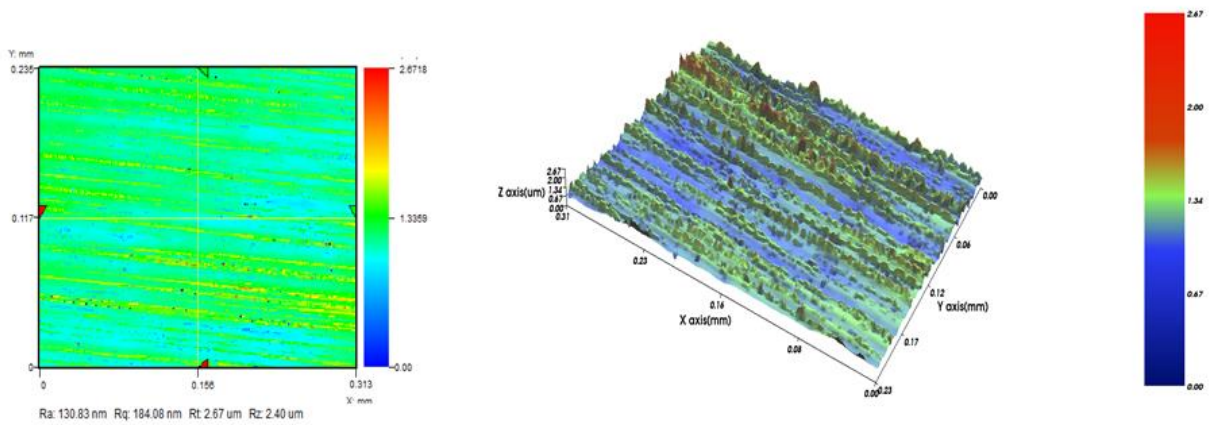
Y: mm
0.235
0.117
0
0
0.156
0.313
X: mm
2.6718
1.3359
0.00
Ra: 130.83 nm Rq: 184.08 nm Rt: 2.67 um Rz: 2.40 um

Z axis(um)
2.67
2.00
1.34
0.67
0.00
0.31
0.23
0.16
0.08
0.00
X axis(mm)
0.00
0.06
0.12
0.17
0.23
Y axis(mm)

2.67
2.00
1.34
0.67
0.00